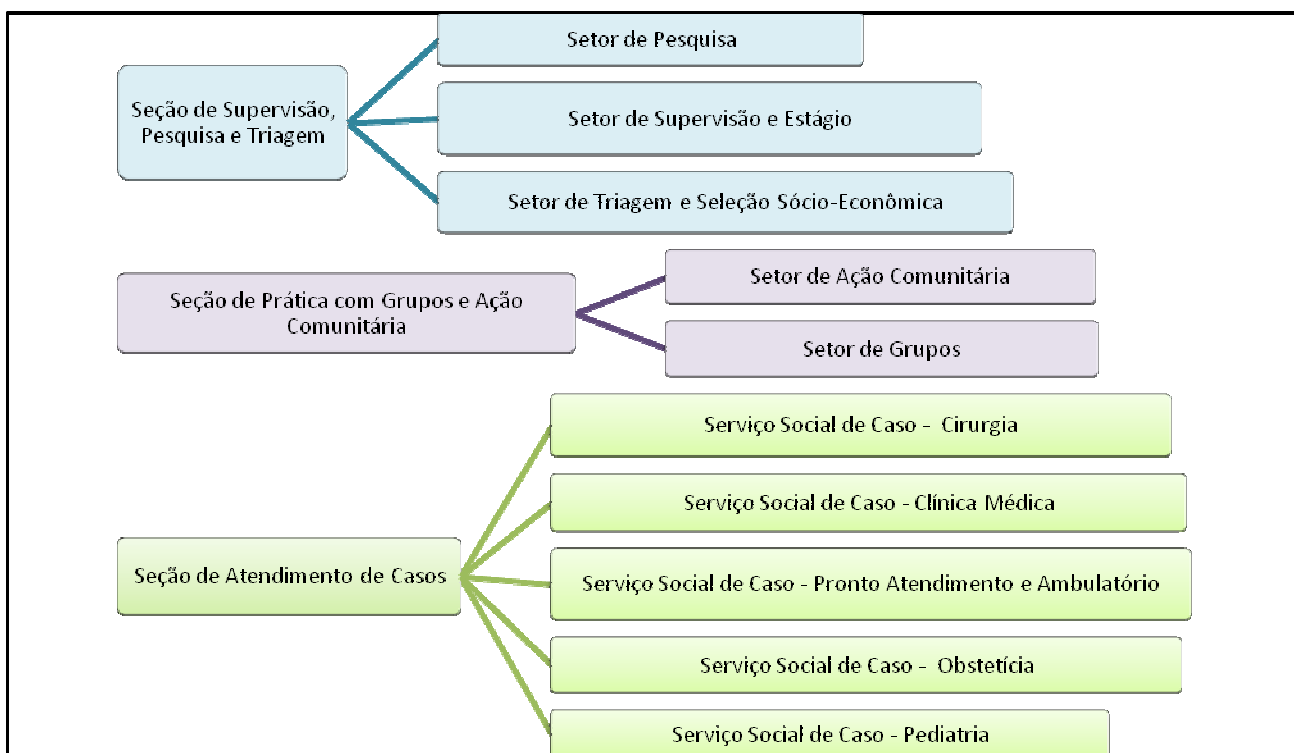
Seção de Supervisão, Pesquisa e Triagem

Setor de Pesquisa

Setor de Supervisão e Estágio

Setor de Triagem e Seleção Sócio-Econômica

Seção de Prática com Grupos e Ação Comunitária

Setor de Ação Comunitária

Setor de Grupos

Seção de Atendimento de Casos

Serviço Social de Caso - Cirurgia

Serviço Social de Caso - Clínica Médica

Serviço Social de Caso - Pronto Atendimento e Ambulatório

Serviço Social de Caso - Obstetícia

Serviço Social de Caso - Pediatria